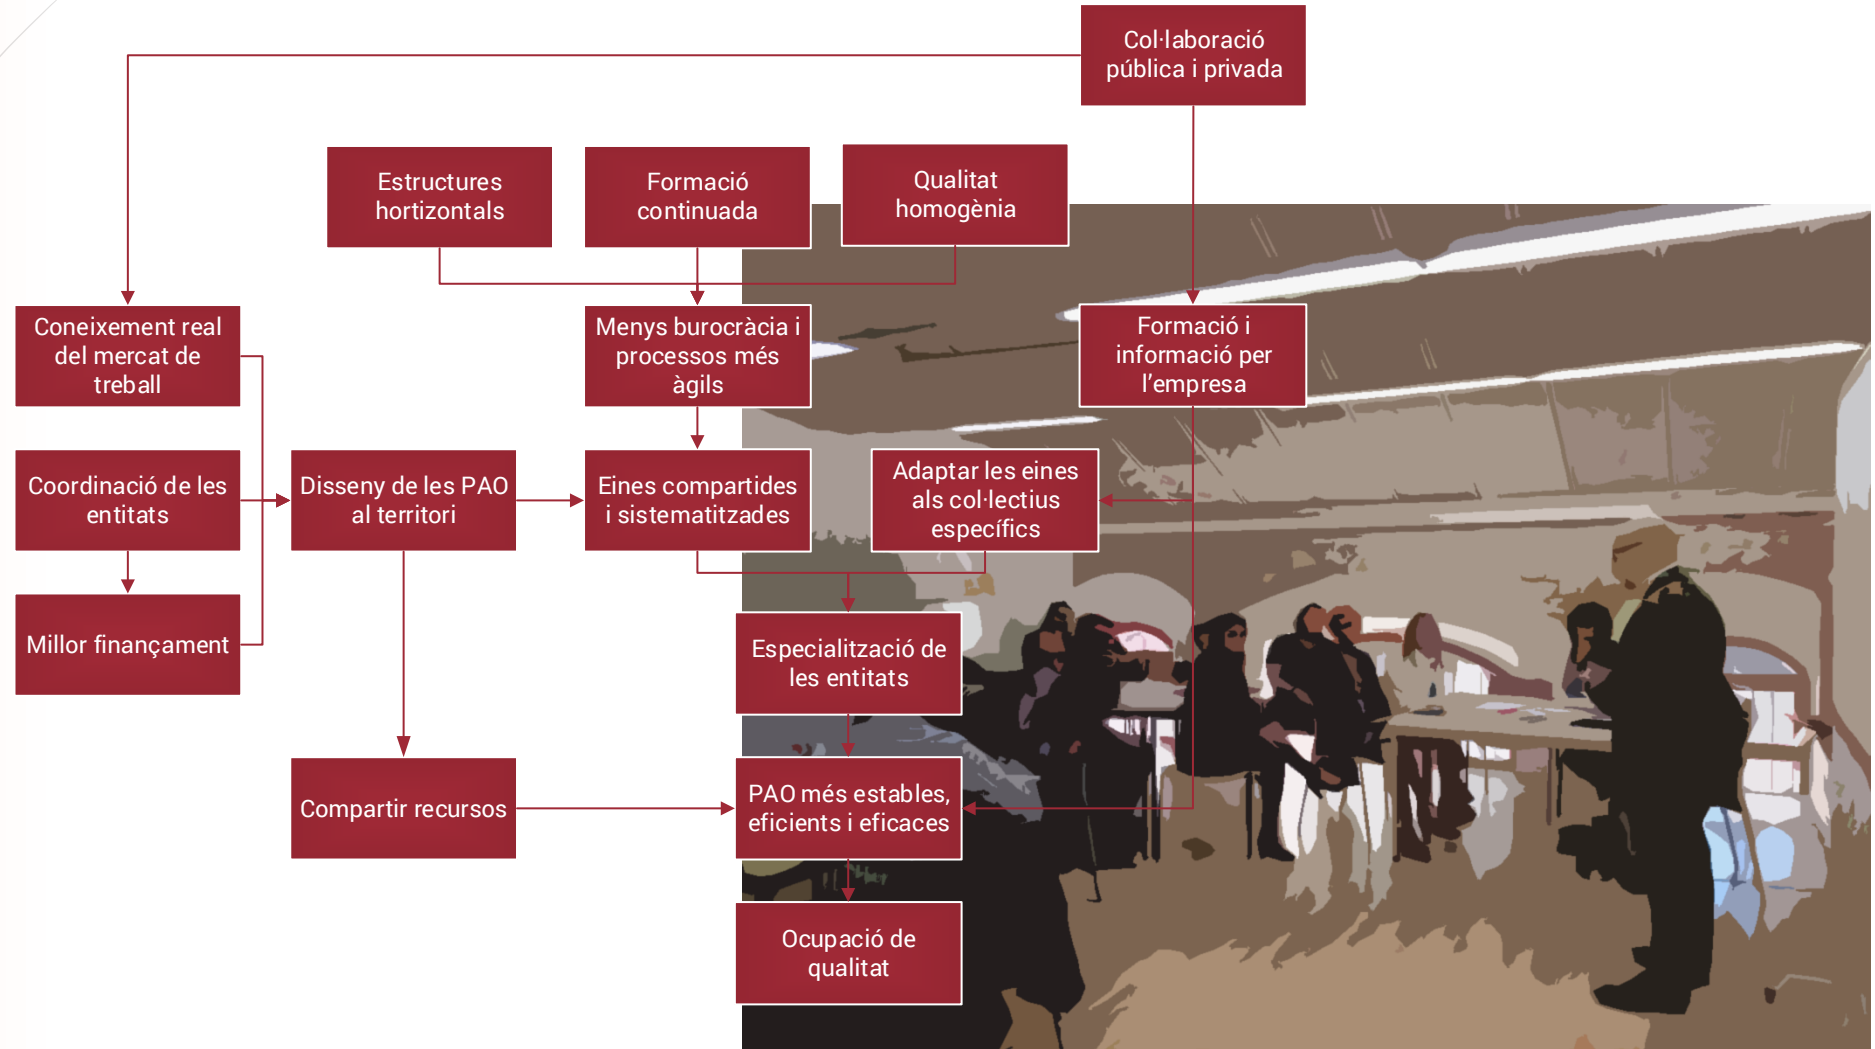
Col·laboració pública i privada

Estructures hortizontals

Formació continuada

Qualitat homogènia

Coneixement real del mercat de treball

Menys burocràcia i processos més àgils

Formació i informació per l'empresa

Coordinació de les entitats

Disseny de les PAO al territori

Eines compartides i sistematitzades

Adaptar les eines als col·lectius específics

Millor finançament

Especialització de les entitats

Compartir recursos

PAO més estables, eficients i eficaces

Ocupació de qualitat